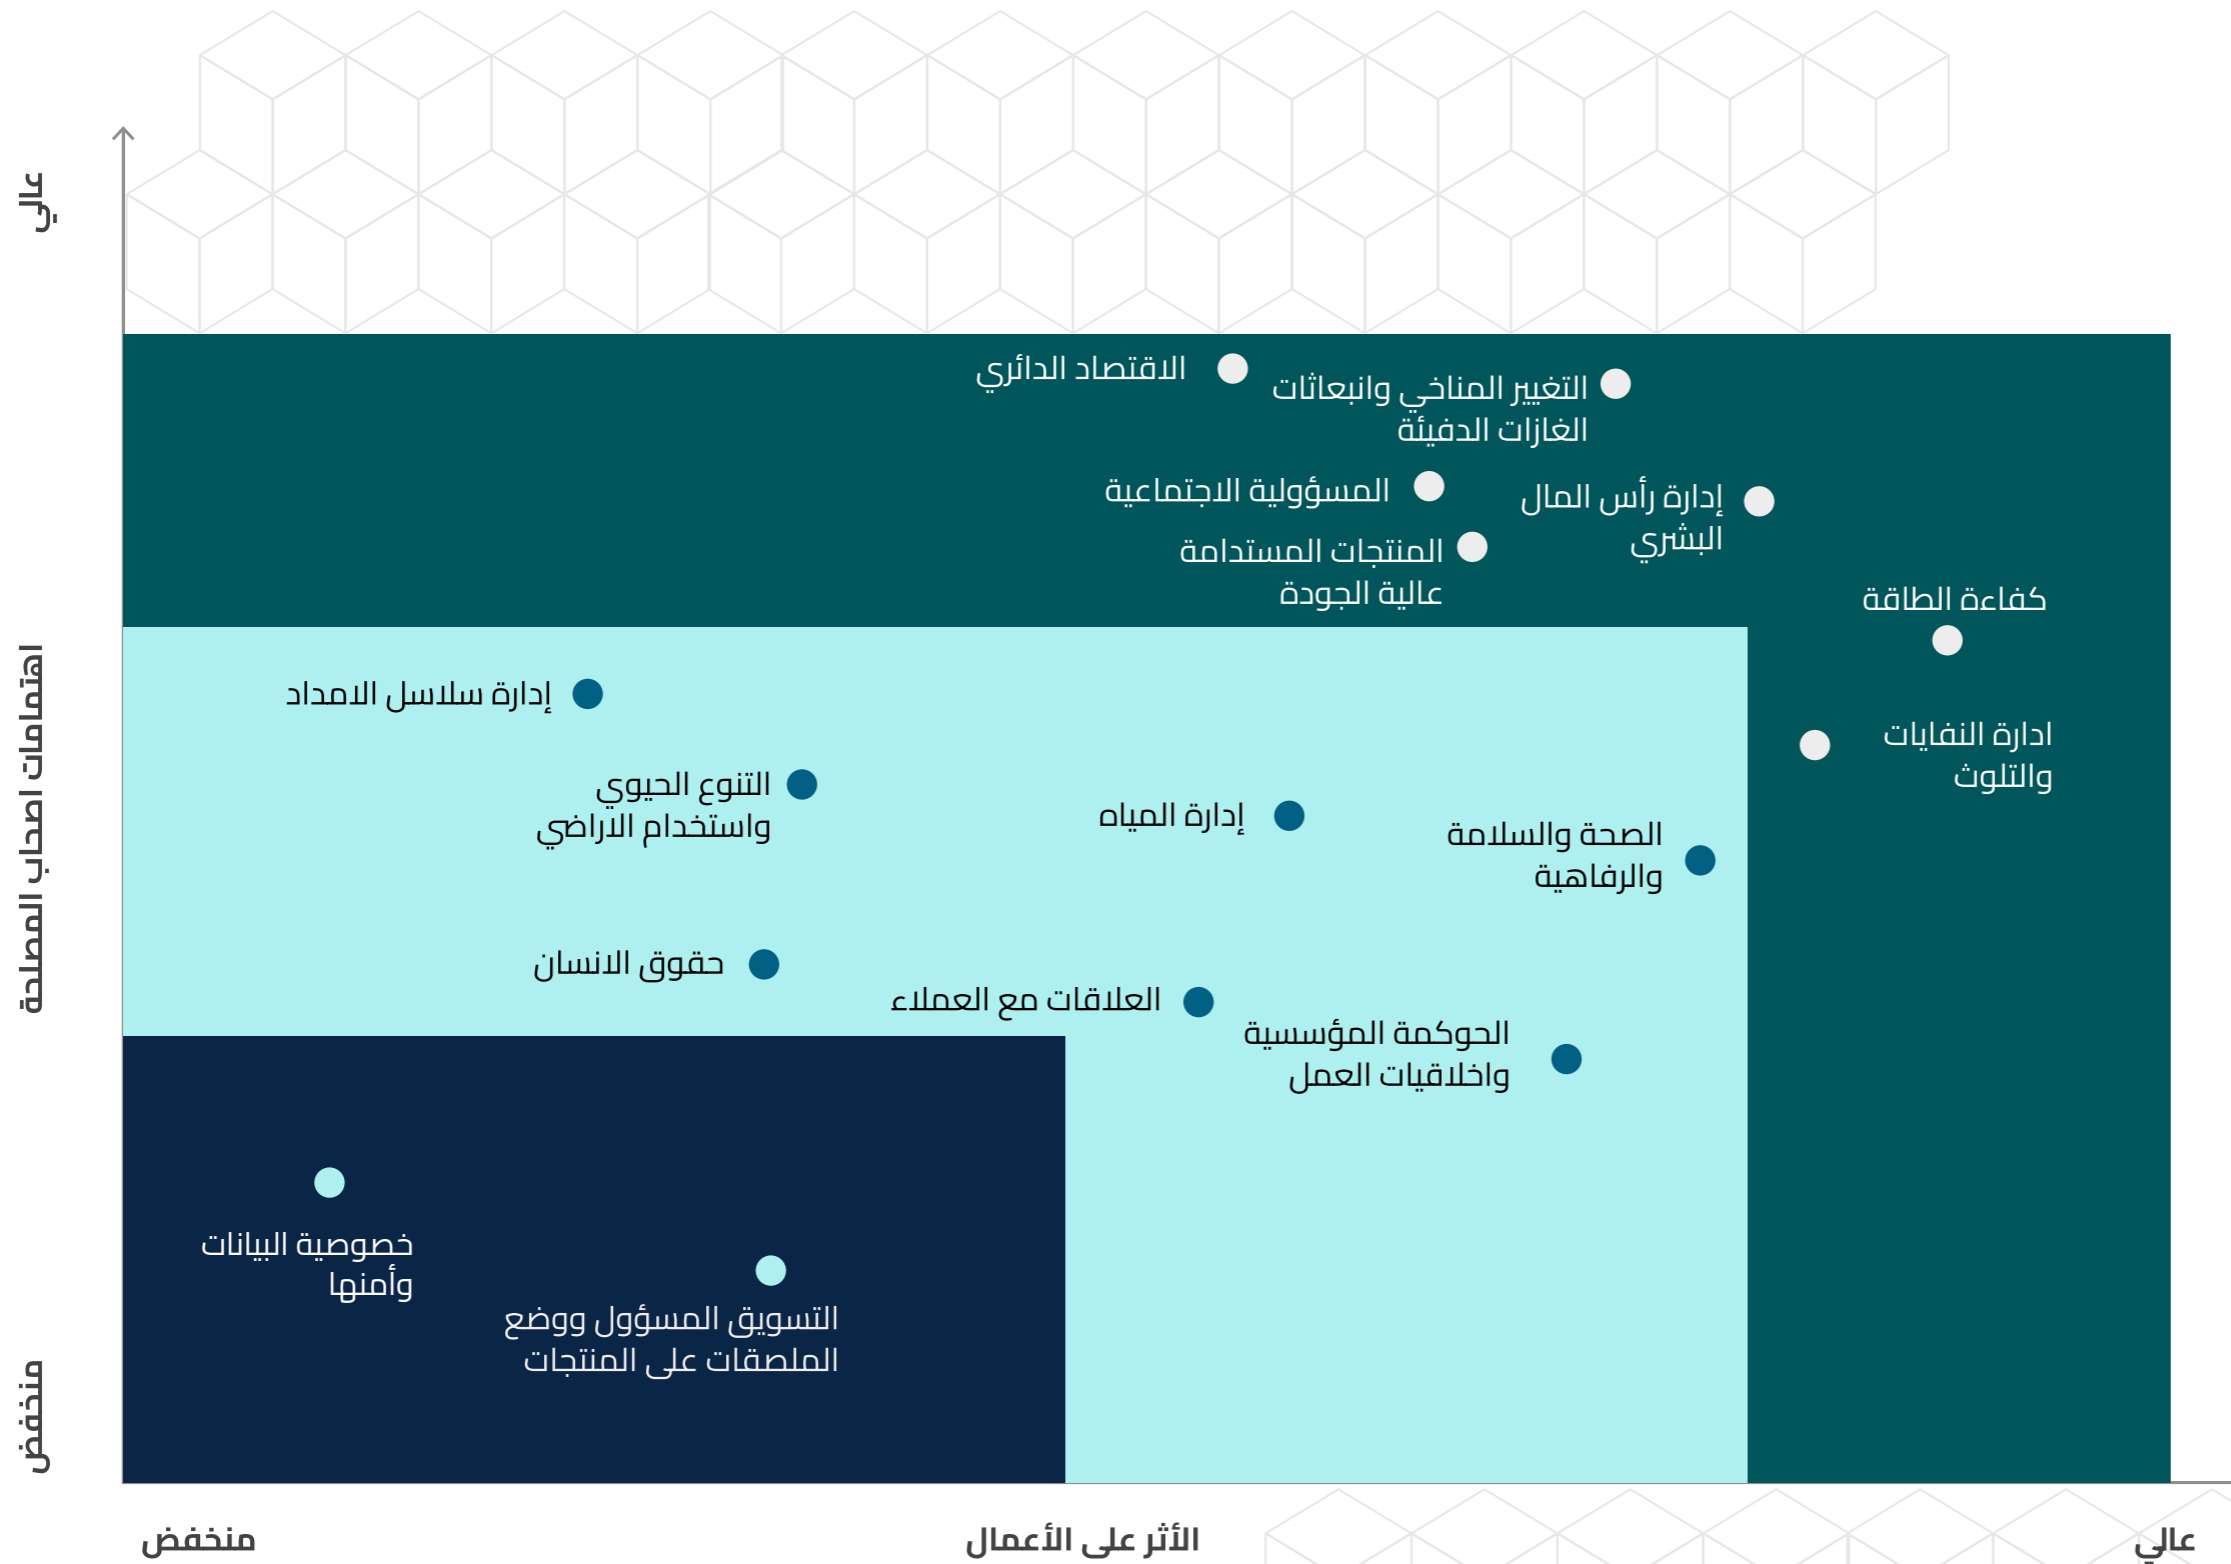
عالي
اهتمامات اصحاب المصلحة
منخفض

الاقتصاد الدائري
التغيير المناخي وانبعاثات الغازات الدفيئة
المسؤولية الاجتماعية
إدارة رأس المال البشري
المنتجات المستدامة عالية الجودة
كفاءة الطاقة
إدارة سلاسل الامداد
ادارة النفايات والتلوث
التنوع الحيوي واستخدام الاراضي
إدارة المياه
الصحة والسلامة والرفاهية
حقوق الانسان
العلاقات مع العملاء
الحوكمة المؤسسية واخلاقيات العمل
خصوصية البيانات وأمنها
التسويق المسؤول ووضع الملصقات على المنتجات

منخفض
الأثر على الأعمال
عالي